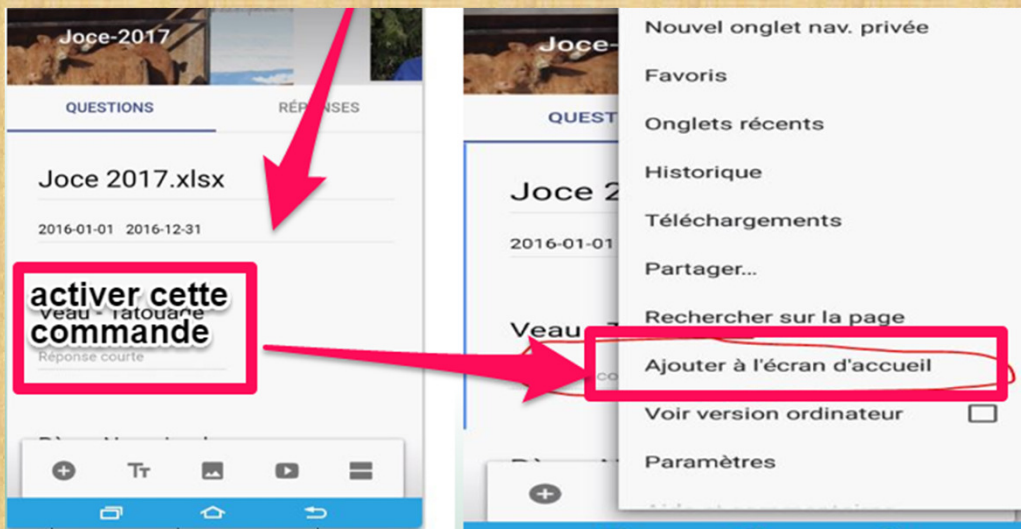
Joce-2017

QUESTIONS

RÉPONSES

Joce 2017.xlsx

2016-01-01 2016-12-31

activer cette commande

Veau - Tatouage

Réponse courte

Joce-

QUEST

Joce 2

2016-01-01

Veau

Nouvel onglet nav. privée

Favoris

Onglets récents

Historique

Téléchargements

Partager...

Rechercher sur la page

Ajouter à l'écran d'accueil

Voir version ordinateur

Paramètres